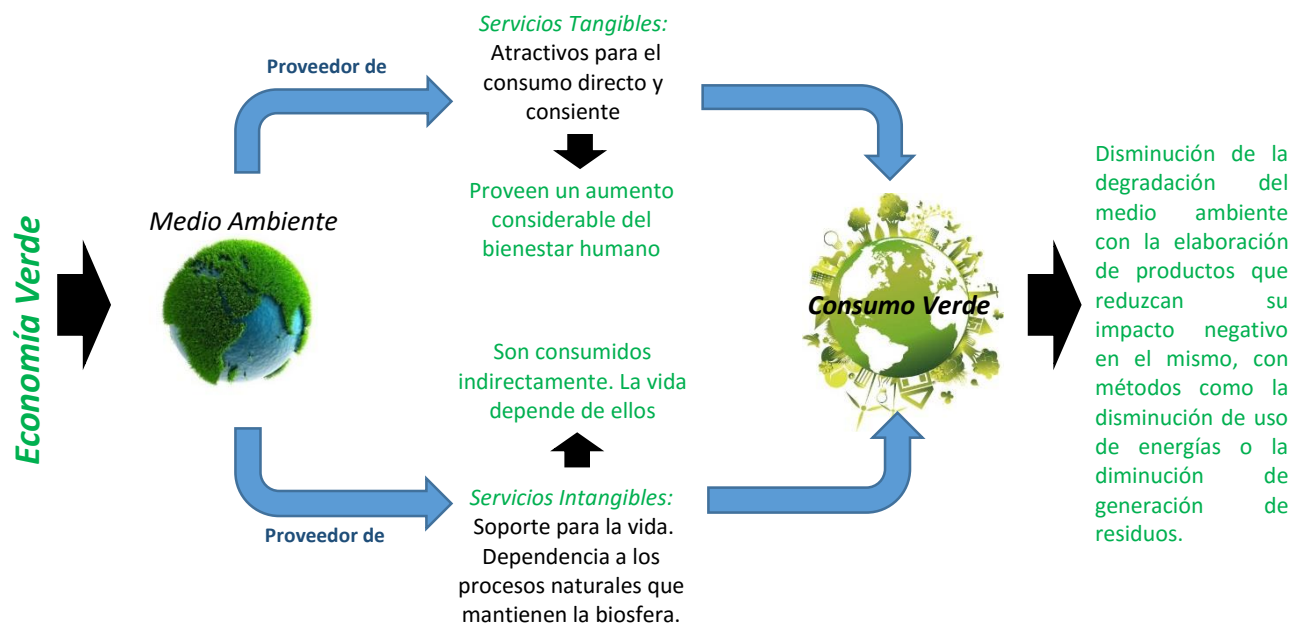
Economía Verde

Medio Ambiente

Proveedor de

Servicios Tangibles:
Atractivos para el consumo directo y consiente

Proveen un aumento considerable del bienestar humano

Son consumidos indirectamente. La vida depende de ellos

Servicios Intangibles:
Soporte para la vida. Dependencia a los procesos naturales que mantienen la biosfera.

Proveedor de

Consumo Verde

Disminución de la degradación del medio ambiente con la elaboración de productos que reduzcan su impacto negativo en el mismo, con métodos como la disminución de uso de energías o la diminución de generación de residuos.